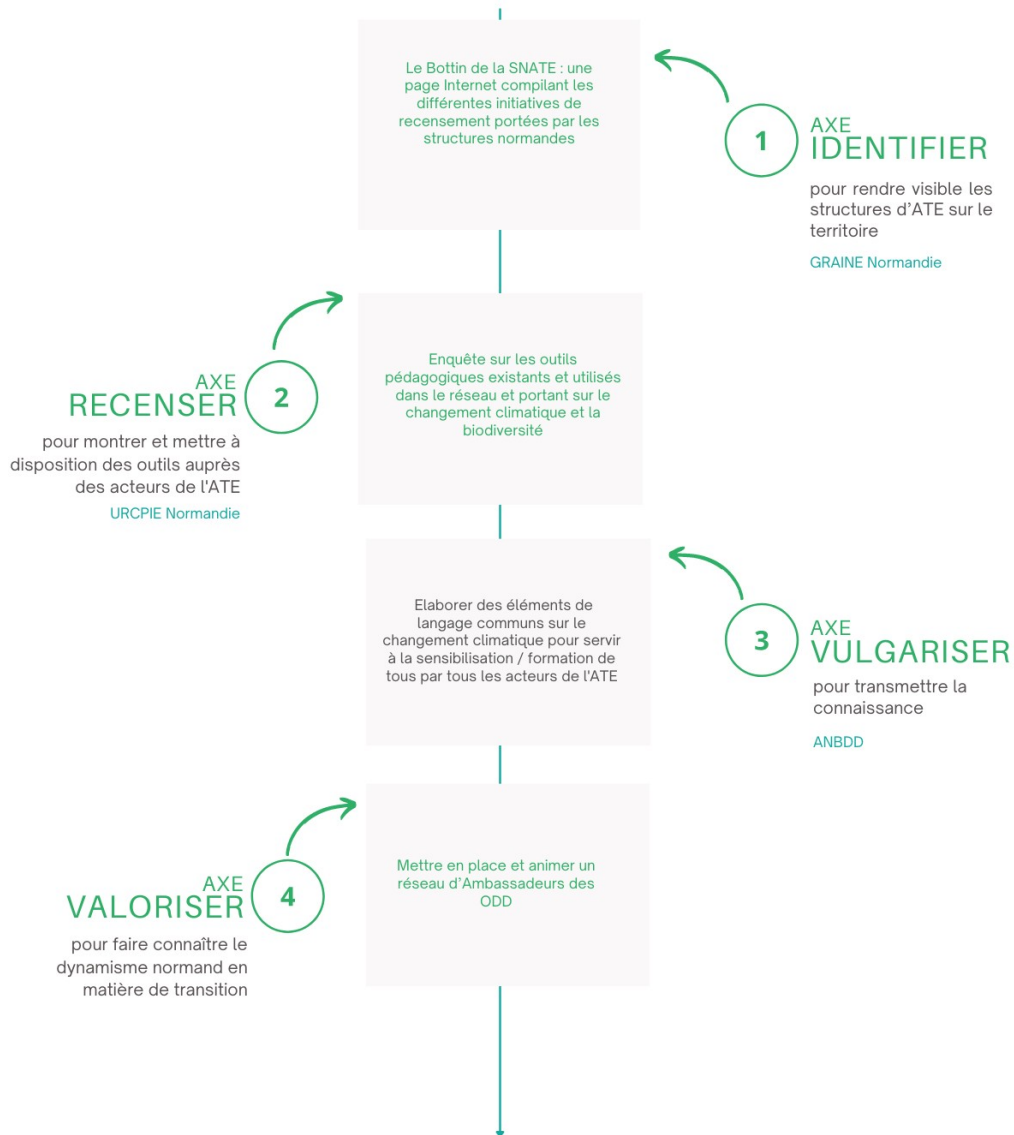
Le Bottin de la SNATE : une page Internet compilant les différentes initiatives de recensement portées par les structures normandes

1

AXE
IDENTIFIER

pour rendre visible les structures d'ATE sur le territoire

GRAINE Normandie

AXE
RECENSER

2

pour montrer et mettre à disposition des outils auprès des acteurs de l'ATE

URCPIE Normandie

Enquête sur les outils pédagogiques existants et utilisés dans le réseau et portant sur le changement climatique et la biodiversité

Elaborer des éléments de langage communs sur le changement climatique pour servir à la sensibilisation / formation de tous par tous les acteurs de l'ATE

3

AXE
VULGARISER

pour transmettre la connaissance

ANBDD

AXE
VALORISER

4

pour faire connaître le dynamisme normand en matière de transition

Mettre en place et animer un réseau d'Ambassadeurs des ODD